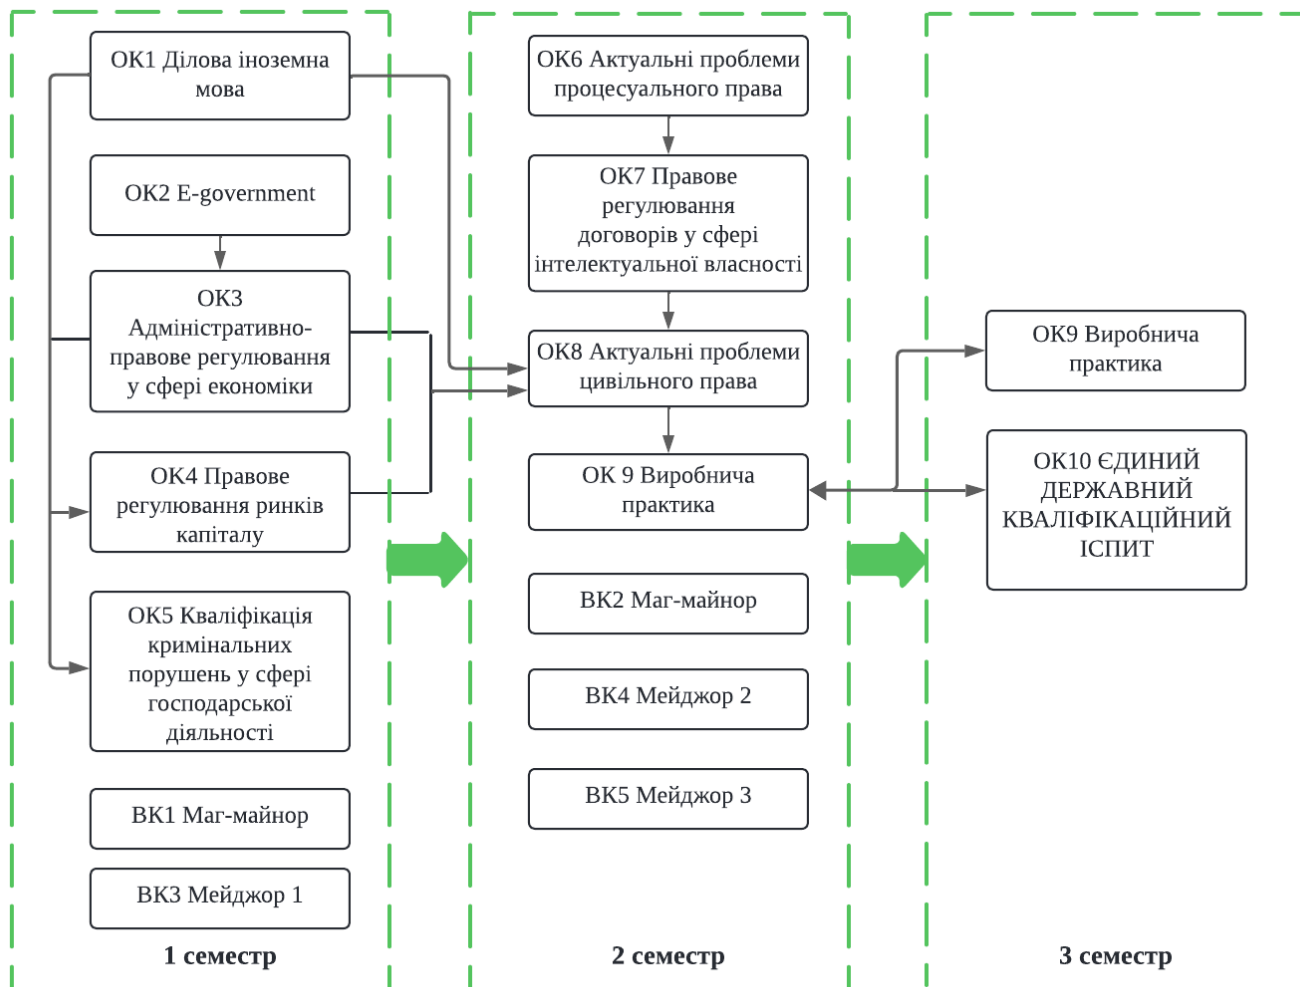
ОК1 Ділова іноземна мова

ОК2 E-government

ОК3 Адміністративно-правове регулювання у сфері економіки

ОК4 Правове регулювання ринків капіталу

ОК5 Кваліфікація кримінальних порушень у сфері господарської діяльності

ВК1 Маг-майнор

ВК3 Мейджор 1

1 семестр

ОК6 Актуальні проблеми процесуального права

ОК7 Правове регулювання договорів у сфері інтелектуальної власності

ОК8 Актуальні проблеми цивільного права

ОК 9 Виробнича практика

ВК2 Маг-майнор

ВК4 Мейджор 2

ВК5 Мейджор 3

2 семестр

ОК9 Виробнича практика

ОК10 ЄДИНИЙ ДЕРЖАВНИЙ КВАЛІФІКАЦІЙНИЙ ІСПИТ

3 семестр